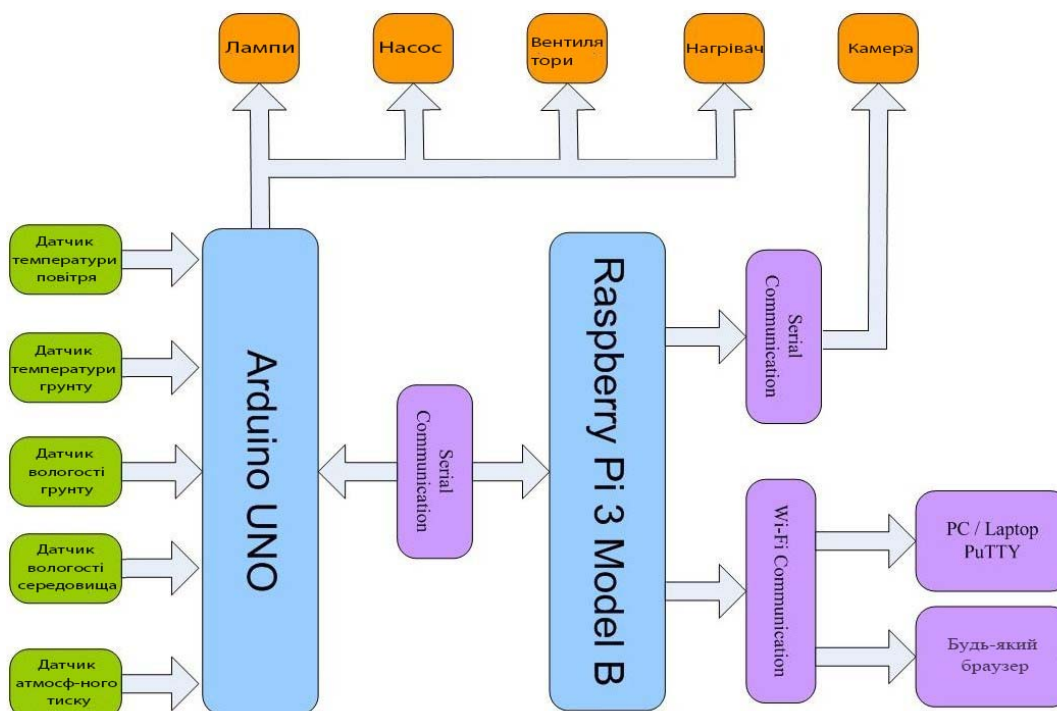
Лампи

Насос

Вентилятори

Нагрівач

Камера

Датчик температури повітря

Датчик температури грунту

Датчик вологості грунту

Датчик вологості середовища

Датчик атмосф-ного тиску

Arduino UNO

Serial Communication

Raspberry Pi 3 Model B

Serial Communication

Wi-Fi Communication

PC / Laptop PuTTY

Будь-який браузер